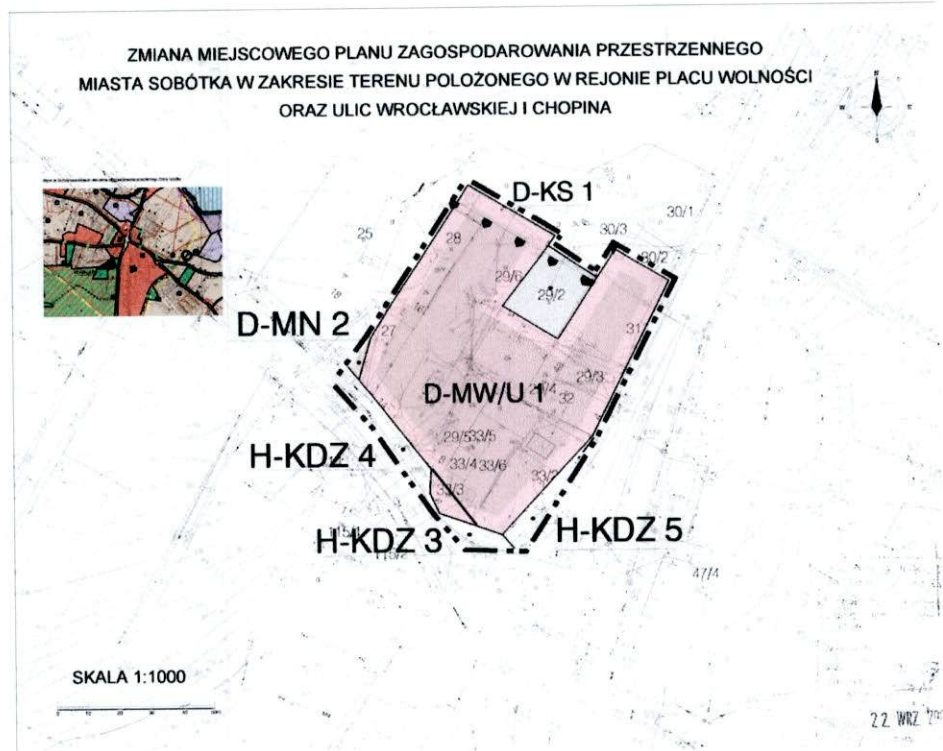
ZMIANA MIEJSCOWEGO PLANU ZAGOSPODAROWANIA PRZESTRZENNEGO
MIASTA SOBÓTKA W ZAKRESIE TERENU POŁOŻONEGO W REJONIE PLACU WOLNOŚCI
ORAZ ULIC WROCŁAWSKIEJ I CHOPINA

D-KS 1

30/1

25

28

30/3

30/2

29/6

29/2

D-MN 2

27

31

29/3

D-MW/U 1

32

H-KDZ 4

29/5

33/5

33/4

33/6

33/3

33/2

H-KDZ 3

H-KDZ 5

47/4

SKALA 1:1000

22 WRZ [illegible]